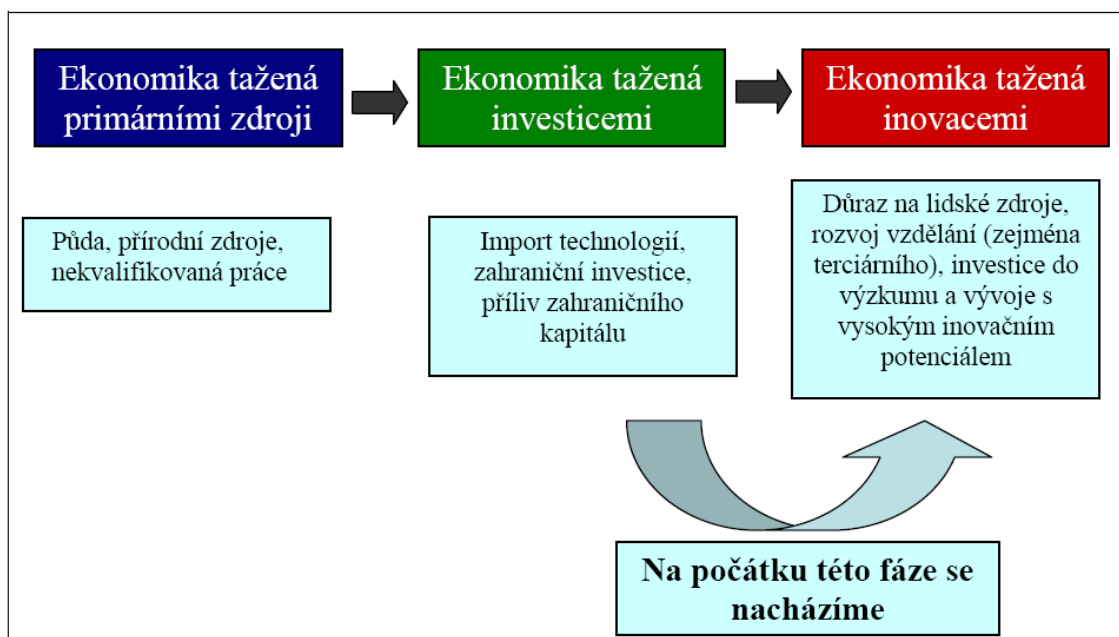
Ekonomika tažená primárními zdroji

Ekonomika tažená investicemi

Ekonomika tažená inovacemi

Půda, přírodní zdroje, nekvalifikovaná práce

Import technologií, zahraniční investice, příliv zahraničního kapitálu

Důraz na lidské zdroje, rozvoj vzdělání (zejména terciárního), investice do výzkumu a vývoje s vysokým inovačním potenciálem

Na počátku této fáze se nacházíme